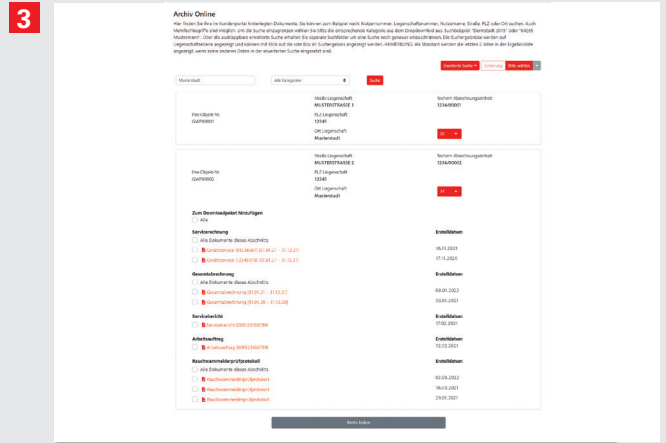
3

Archiv Online

Hier finden Sie Ihre im Kundenportal hinterlegten Dokumente. Sie können zum Beispiel nach Nutzernummer, Liegenschaftsnummer, Nutzername, Straße, PLZ oder Ort suchen. Auch Mehrfachbegriffe sind möglich, um die Suche einzugrenzen wählen Sie bitte die entsprechende Kategorie aus dem Dropdownfeld aus. Suchbeispiel: "Darmstadt 2015" oder "64293 Musterstraße". Über die ausklappbare erweiterte Suche erhalten Sie separate Suchfelder um eine Suche noch genauer einzuschränken. Die Suchergebnisse werden auf Liegenschaftsebene angezeigt und können mit Klick auf die rote Box im Suchergebnis angezeigt werden. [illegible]. Als Standard werden die letzten 3 Jahre in der Ergebnisliste angezeigt, wenn keine anderen Daten in der erweiterten Suche eingestellt sind.

Erweiterte Suche | Einführung | Bitte wählen

Musterstadt | Alle Kategorien | Suche

Eine-Objekt-Nr. GAIP00001
Straße Liegenschaft MUSTERSTRASSE 1
PLZ Liegenschaft 12345
Ort Liegenschaft Musterstadt
Techem Abrechnungseinheit 1234/00001
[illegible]

Eine-Objekt-Nr. GAIP00002
Straße Liegenschaft MUSTERSTRASSE 2
PLZ Liegenschaft 12345
Ort Liegenschaft Musterstadt
Techem Abrechnungseinheit 1234/00002
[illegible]

Zum Downloadpaket hinzufügen
Alle

Servicerechnung | Erstelldatum
Alle Dokumente dieses Abschnitts
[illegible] | 16.01.2021
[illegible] | 07.11.2020

Gesamtabrechnung | Erstelldatum
Alle Dokumente dieses Abschnitts
Gesamtabrechnung (01.01.21 - 31.12.21) | 09.01.2022
Gesamtabrechnung (01.01.20 - 31.12.20) | 20.01.2021

Servicebericht | Erstelldatum
Servicebericht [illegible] | 17.02.2021

Arbeitsauftrag | Erstelldatum
Arbeitsauftrag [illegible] | 12.12.2021

Rauchwarnmelderprüfprotokoll | Erstelldatum
Alle Dokumente dieses Abschnitts
Rauchwarnmelderprüfprotokoll | 02.09.2022
Rauchwarnmelderprüfprotokoll | 16.03.2021
Rauchwarnmelderprüfprotokoll | 29.03.2021

Mehr laden